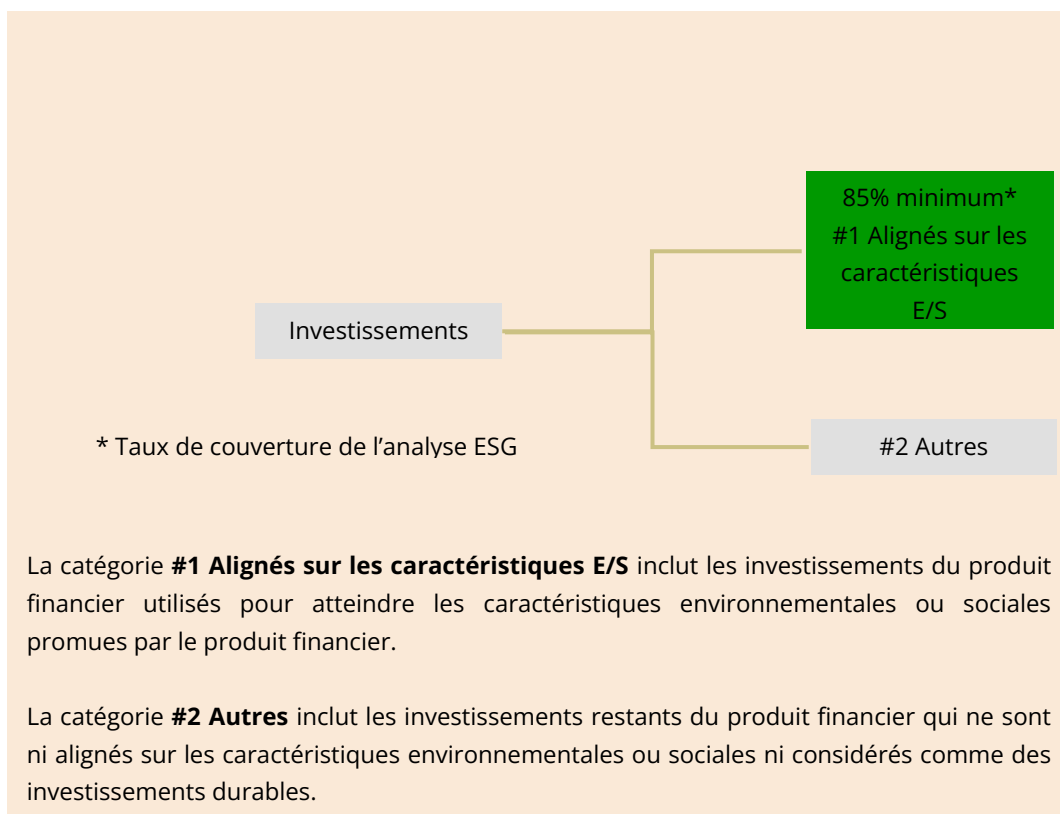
85% minimum*
#1 Alignés sur les caractéristiques E/S

Investissements

* Taux de couverture de l’analyse ESG

#2 Autres

La catégorie **#1 Alignés sur les caractéristiques E/S** inclut les investissements du produit financier utilisés pour atteindre les caractéristiques environnementales ou sociales promues par le produit financier.

La catégorie **#2 Autres** inclut les investissements restants du produit financier qui ne sont ni alignés sur les caractéristiques environnementales ou sociales ni considérés comme des investissements durables.